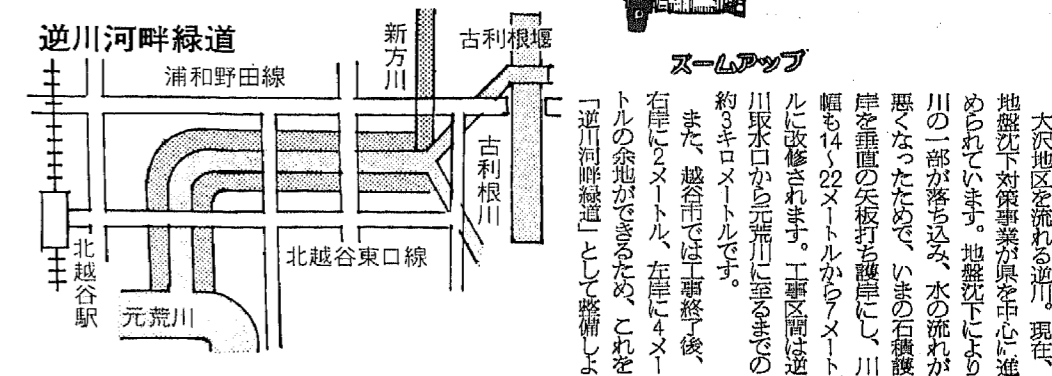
逆川河畔緑道

浦和野田線

新方川

古利根堰

古利根川

北越谷東口線

北越谷駅

元荒川

ズームアップ

大沢地区を流れる逆川。現在、地盤沈下対策事業が県を中心に進められています。地盤沈下により川の一部が落ち込み、水の流れが悪くなったためで、いまの石積護岸を垂直の矢板打ち護岸にし、川幅も14～22メートルから7メートルに改修されます。工事区間は逆川取水口から元荒川に至るまでの約3キロメートルです。

また、越谷市では工事終了後、右岸に2メートル、左岸に4メートルの余地ができるため、これを「逆川河畔緑道」として整備しよ